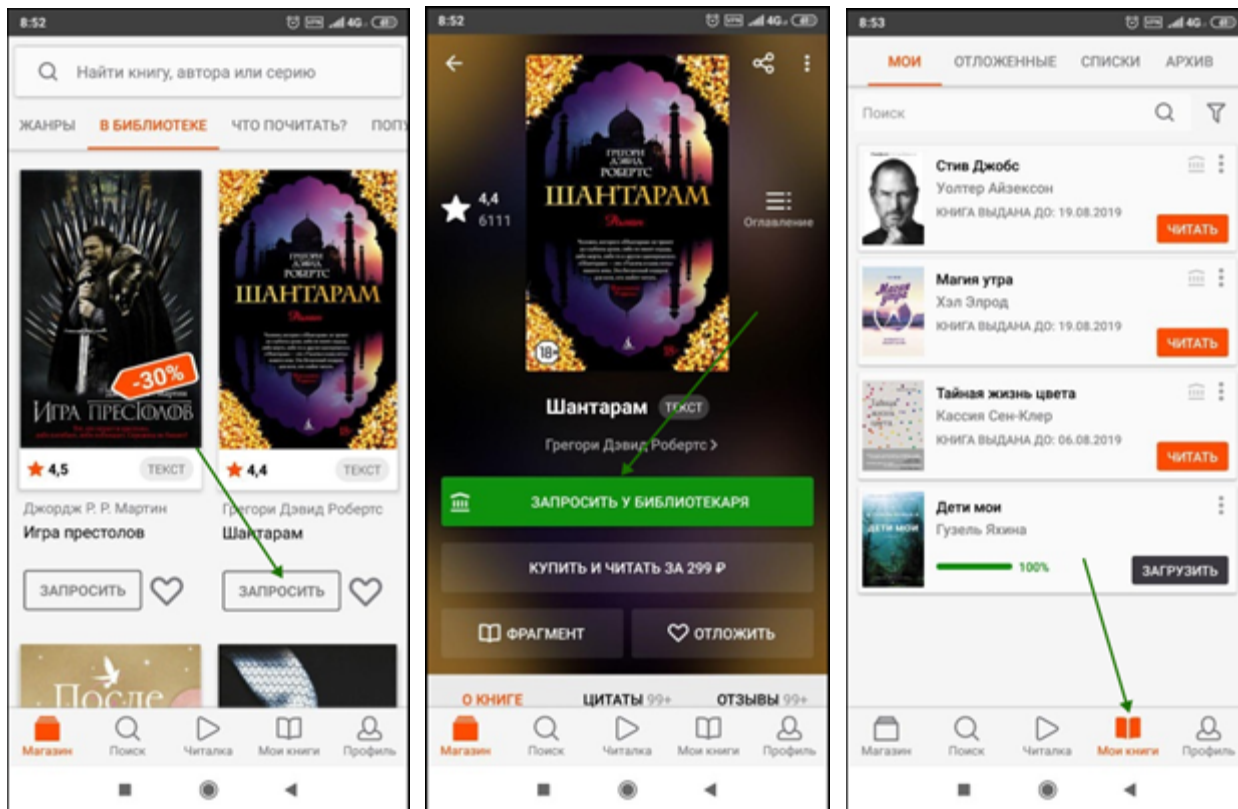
8:52

Найти книгу, автора или серию

ЖАНРЫ В БИБЛИОТЕКЕ ЧТО ПОЧИТАТЬ? ПОПУ

-30%

ИГРА ПРЕСТОЛОВ

★ 4,5 ТЕКСТ

ГРЕГОРИ ДЭВИД РОБЕРТС
ШАНТАРАМ

★ 4,4 ТЕКСТ

Джордж Р. Р. Мартин
Игра престолов

Грегори Дэвид Робертс
Шантарам

ЗАПРОСИТЬ

ЗАПРОСИТЬ

После

Магазин Поиск Читалка Мои книги Профиль

8:52

4,4
6111

ГРЕГОРИ ДЭВИД РОБЕРТС
ШАНТАРАМ

18+

Оглавление

Шантарам ТЕКСТ

Грегори Дэвид Робертс >

ЗАПРОСИТЬ У БИБЛИОТЕКАРЯ

КУПИТЬ И ЧИТАТЬ ЗА 299 ₽

ФРАГМЕНТ

ОТЛОЖИТЬ

О КНИГЕ ЦИТАТЫ 99+ ОТЗЫВЫ 99+

Магазин Поиск Читалка Мои книги Профиль

8:53

МОИ ОТЛОЖЕННЫЕ СПИСКИ АРХИВ

Поиск

Стив Джобс
Уолтер Айзексон
КНИГА ВЫДАНА ДО: 19.08.2019
ЧИТАТЬ

Магия утра
Хэл Элрод
КНИГА ВЫДАНА ДО: 19.08.2019
ЧИТАТЬ

Тайная жизнь цвета
Кассия Сен-Клер
КНИГА ВЫДАНА ДО: 06.08.2019
ЧИТАТЬ

Дети мои
Гузель Яхина
100%
ЗАГРУЗИТЬ

Магазин Поиск Читалка Мои книги Профиль